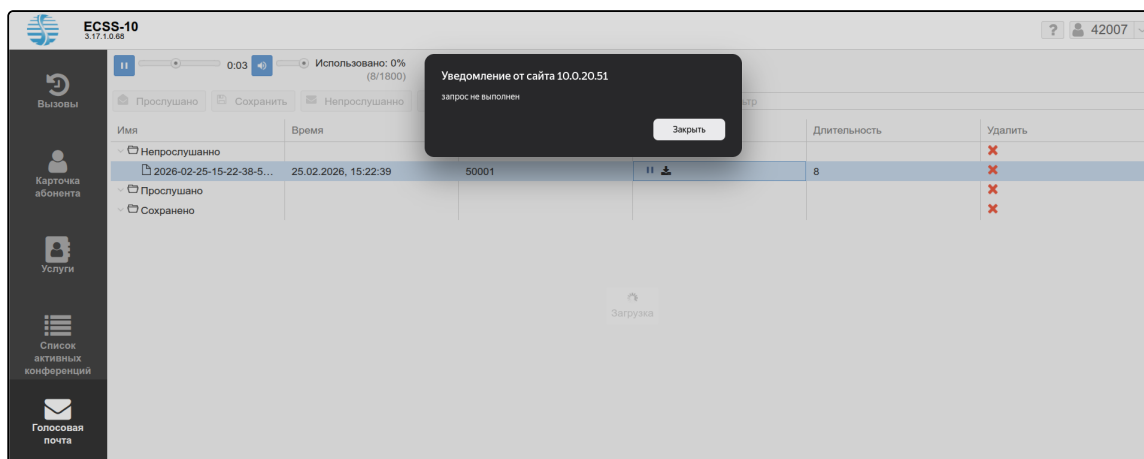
ECSS-10
3.17.1.0.68

? 42007

Вызовы

Карточка абонента

Услуги

Список активных конференций

Голосовая почта

0:03 Использовано: 0% (8/1800)

Прослушано Сохранить Непрослушано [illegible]ьтр

| Имя | Время | | | Длительность | Удалить |
|---|---|---|---|---|---|
| Непрослушанно | | | | | ✖ |
| 2026-02-25-15-22-38-5... | 25.02.2026, 15:22:39 | 50001 | | 8 | ✖ |
| Прослушано | | | | | ✖ |
| Сохранено | | | | | ✖ |

Загрузка

Уведомление от сайта 10.0.20.51

запрос не выполнен

Закрыть